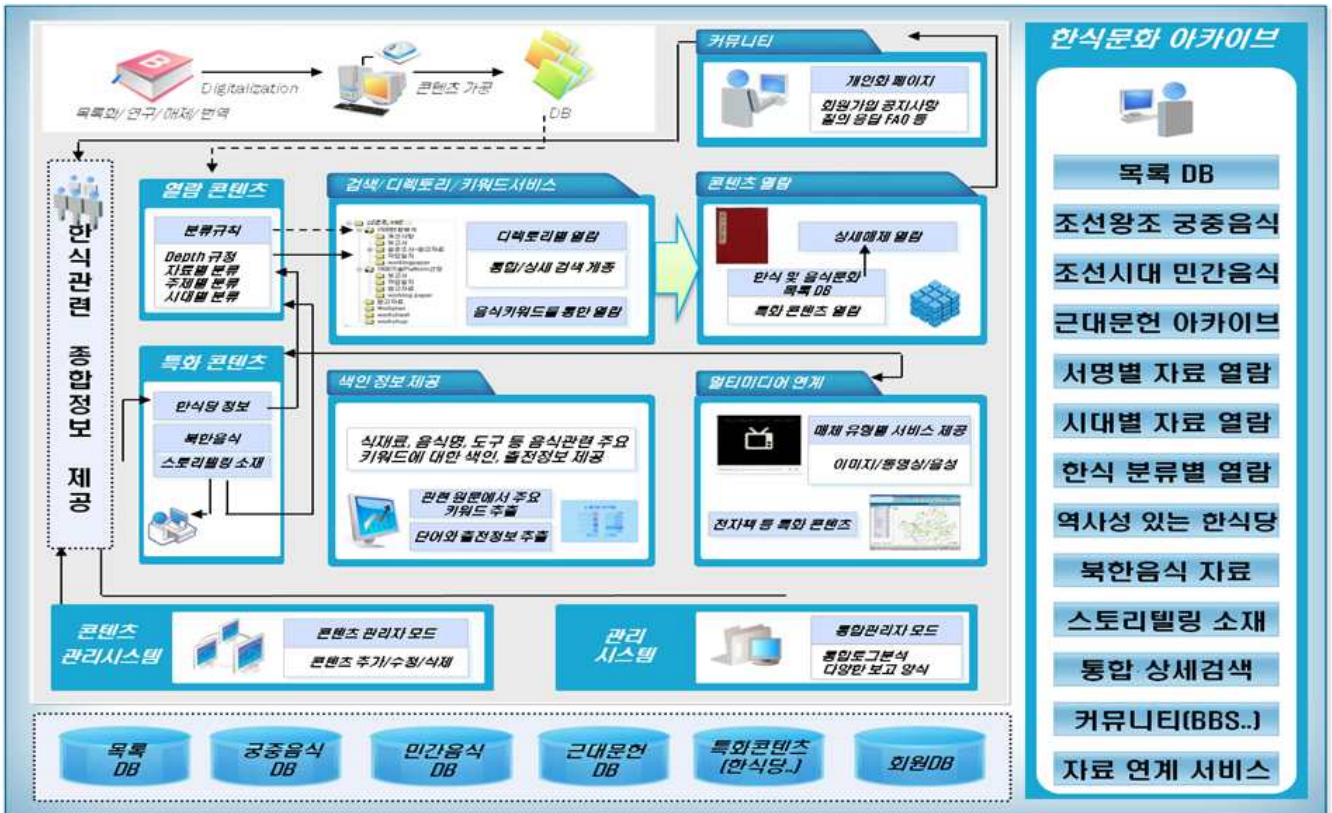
Digitalization

목록화/연구/해제/번역

콘텐츠 가공

DB

커뮤니티

개인화 페이지

회원가입 공지사항
질의 응답 FAQ 등

한식관련 종합정보 제공

열람 콘텐츠

분류규칙

Depth 규정
자료별 분류
주제별 분류
시대별 분류

검색/디렉토리/키워드서비스

디렉토리별 열람

통합/상세 검색 계층

음식키워드를 통한 열람

콘텐츠 열람

상세해제 열람

한식 및 음식문화
목록 DB

특화 콘텐츠 열람

특화 콘텐츠

한식당 정보

북한음식

스토리텔링 소재

색인 정보 제공

식재료, 음식명, 도구 등 음식관련 주요 키워드에 대한 색인, 출전정보 제공

관련 원문에서 주요 키워드 추출

단어와 출전정보 추출

멀티미디어 연계

매체 유형별 서비스 제공

이미지/동영상/음성

전자책 등 특화 콘텐츠

콘텐츠 관리시스템

콘텐츠 관리자 모드

콘텐츠 추가/수정/삭제

관리 시스템

통합관리자 모드

통합로그분석
다양한 보고 양식

목록 DB

궁중음식 DB

민간음식 DB

근대문헌 DB

특화콘텐츠 (한식당..)

회원DB

한식문화 아카이브

목록 DB

조선왕조 궁중음식

조선시대 민간음식

근대문헌 아카이브

서명별 자료 열람

시대별 자료 열람

한식 분류별 열람

역사성 있는 한식당

북한음식 자료

스토리텔링 소재

통합 상세검색

커뮤니티(BBS..)

자료 연계 서비스